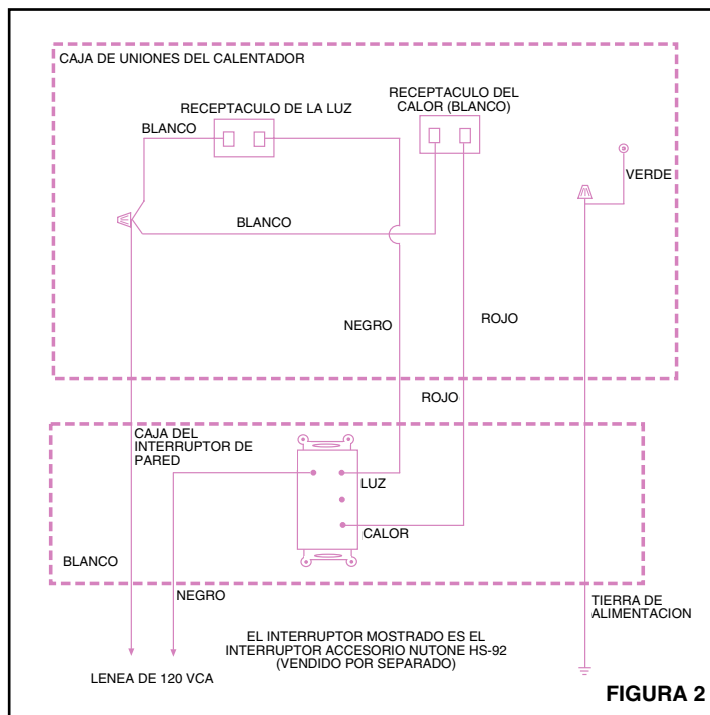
CAJA DE UNIONES DEL CALENTADOR

RECEPTACULO DE LA LUZ

RECEPTACULO DEL CALOR (BLANCO)

BLANCO

VERDE

BLANCO

NEGRO

ROJO

ROJO

CAJA DEL INTERRUPTOR DE PARED

LUZ

CALOR

BLANCO

NEGRO

TIERRA DE ALIMENTACION

EL INTERRUPTOR MOSTRADO ES EL INTERRUPTOR ACCESORIO NUTONE HS-92 (VENDIDO POR SEPARADO)

LENEA DE 120 VCA

FIGURA 2